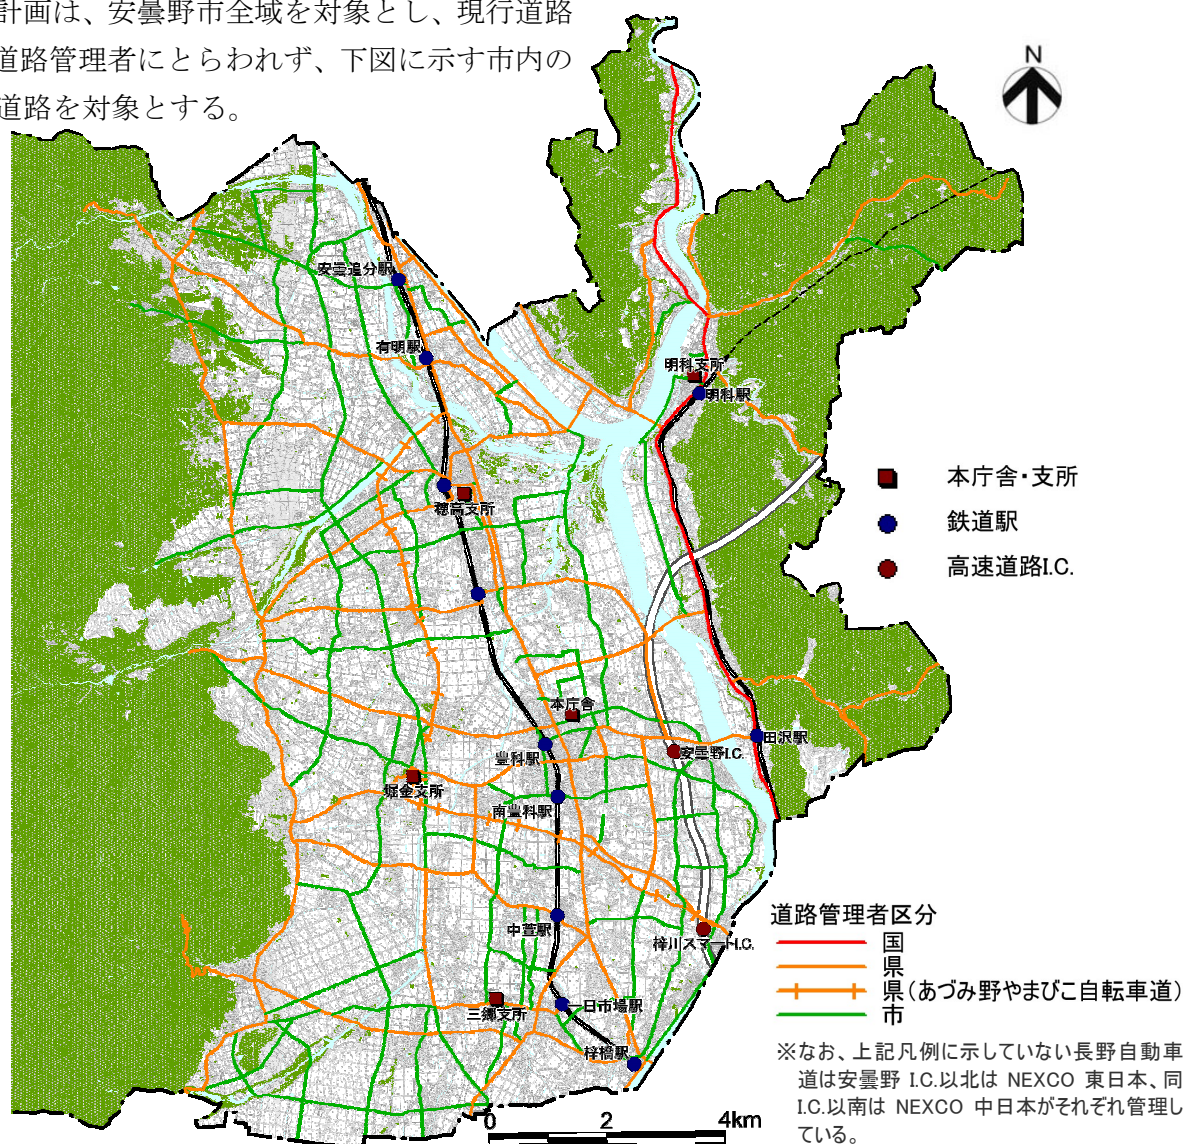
計画は、安曇野市全域を対象とし、現行道路
道路管理者にとらわれず、下図に示す市内の
道路を対象とする。

N

安曇追分駅
有明駅
明科支所
明科駅
穂高支所
本庁舎
田沢駅
豊科駅
安曇野I.C.
堀金支所
南豊科駅
中萱駅
梓川スマートI.C.
三郷支所
一日市場駅
梓橋駅

本庁舎・支所
鉄道駅
高速道路I.C.

道路管理者区分
国
県
県（あづみ野やまびこ自転車道）
市

※なお、上記凡例に示していない長野自動車道は安曇野 I.C.以北は NEXCO 東日本、同I.C.以南は NEXCO 中日本がそれぞれ管理している。

0
2
4km